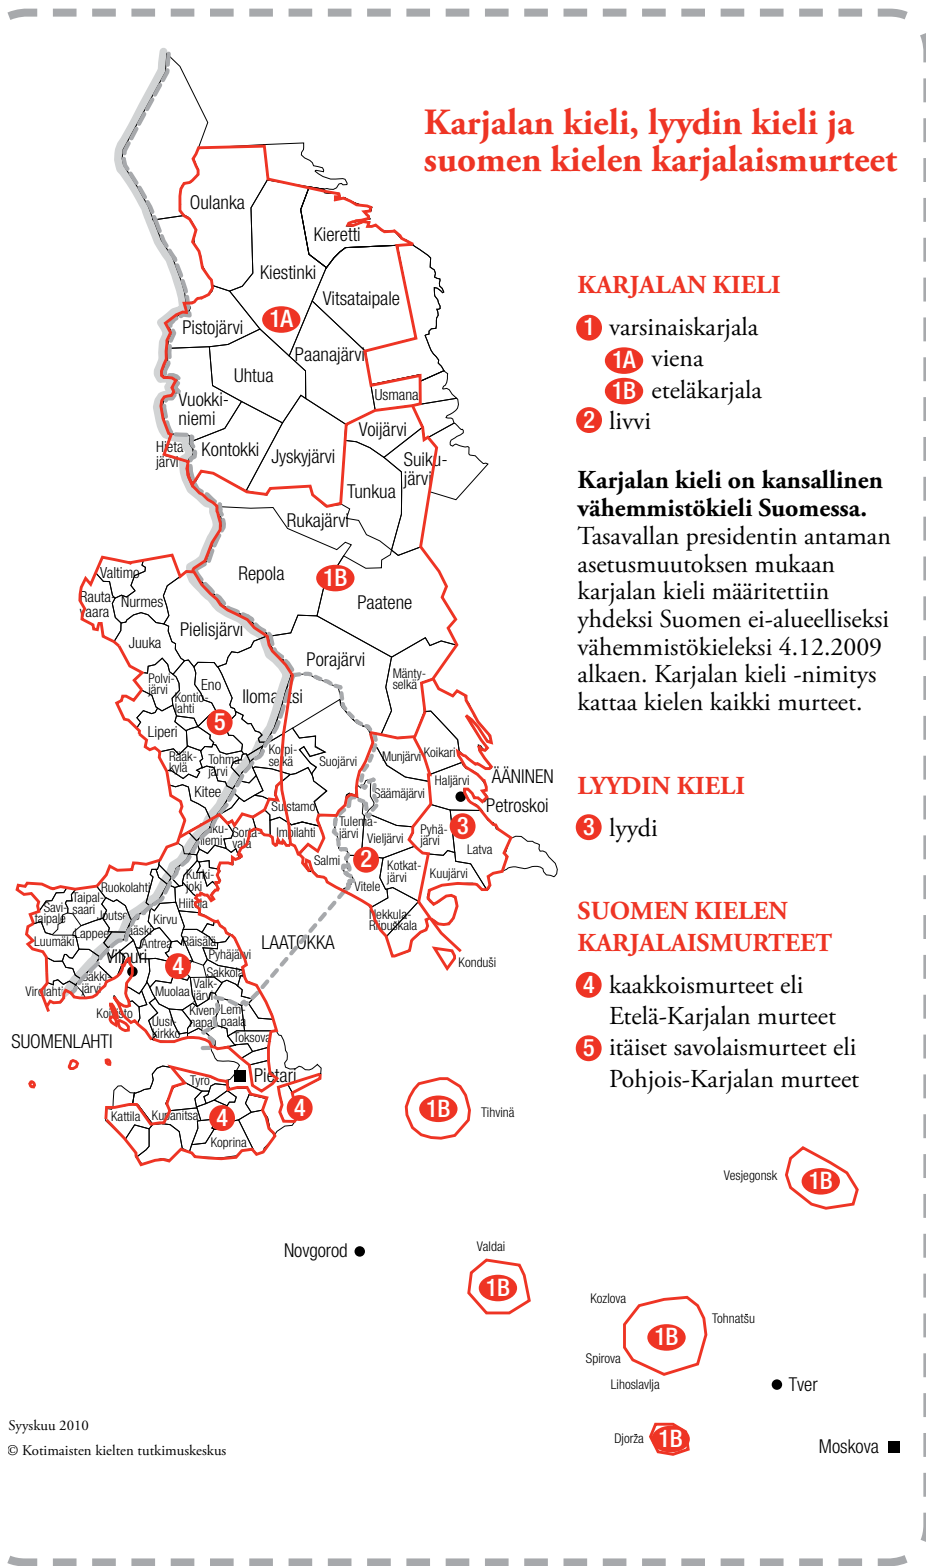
Karjalan kieli, lyydin kieli ja suomen kielen karjalaismurteet

KARJALAN KIELI
1 varsinaiskarjala
1A viena
1B eteläkarjala
2 livvi

**Karjalan kieli on kansallinen vähemmistökieli Suomessa.** Tasavallan presidentin antaman asetusmuutoksen mukaan karjalan kieli määritettiin yhdeksi Suomen ei-alueelliseksi vähemmistökieleksi 4.12.2009 alkaen. Karjalan kieli -nimitys kattaa kielen kaikki murteet.

LYYDIN KIELI
3 lyydi

SUOMEN KIELEN KARJALAISMURTEET
4 kaakkoismurteet eli Etelä-Karjalan murteet
5 itäiset savolaismurteet eli Pohjois-Karjalan murteet

Oulanka
Kieretti
Kiestinki
Vitsataipale
1A
Pistojärvi
Paanajärvi
Uhtua
Usmana
Vuokkiniemi
Voijärvi
Hietajärvi
Kontokki
Jyskyjärvi
Suikujärvi
Tunkua
Rukajärvi
Repola
1B
Paatene
Valtimo
Rautavaara
Nurmes
Juuka
Pielisjärvi
Porajärvi
Polvijärvi
Eno
Kontiolahti
Iloma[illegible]tsi
Mäntyselkä
5
Liperi
Rääkkylä
Tohmajärvi
Korpiselkä
Suojärvi
Munjärvi
Koikari
ÄÄNINEN
Kitee
Haljärvi
Säämäjärvi
Petroskoi
Suistamo
Tulemajärvi
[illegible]kuniemi
Sortavala
Impilahti
Vieljärvi
Pyhäjärvi
3
Latva
Salmi
2
Kotkatjärvi
Vitele
Kuujärvi
Ruokolahti
Kurkijoki
Taipalsaari
Savitaipale
Joutseno
Hiitola
Kirvu
Nekkula
Riipuškala
Konduši
Luumäki
Lappee
Jääski
Antrea
Räisälä
LAATOKKA
Viipuri
4
Pyhäjärvi
Sakkola
Vironlahti
Säkkijärvi
Muolaa
Valkjärvi
Koivisto
Kivennapa
Lempaala
Uusikirkko
Toksova
SUOMENLAHTI
Tyrö
Pietari
4
Kattila
Kurkanitsa
4
Koprina
1B
Tihvinä
Vesjegonsk
1B
Novgorod
Valdai
1B
Kozlova
Tohnatšu
1B
Spirova
Lihoslavlja
Tver
Djorža
1B
Moskova

Syyskuu 2010
© Kotimaisten kielten tutkimuskeskus